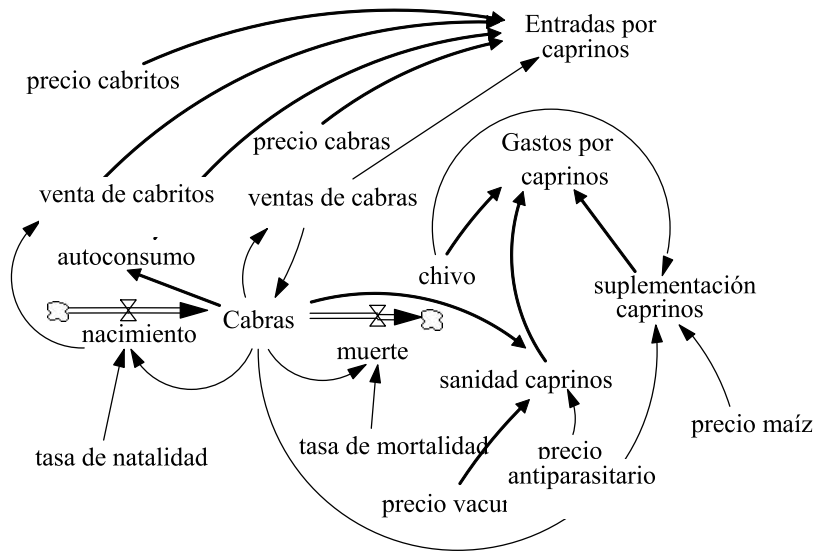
Entradas por caprinos

precio cabritos

precio cabras

Gastos por caprinos

venta de cabritos

ventas de cabras

autoconsumo

chivo

suplementación caprinos

nacimiento

Cabras

muerte

sanidad caprinos

precio maíz

tasa de natalidad

tasa de mortalidad

precio antiparasitario

precio vacu